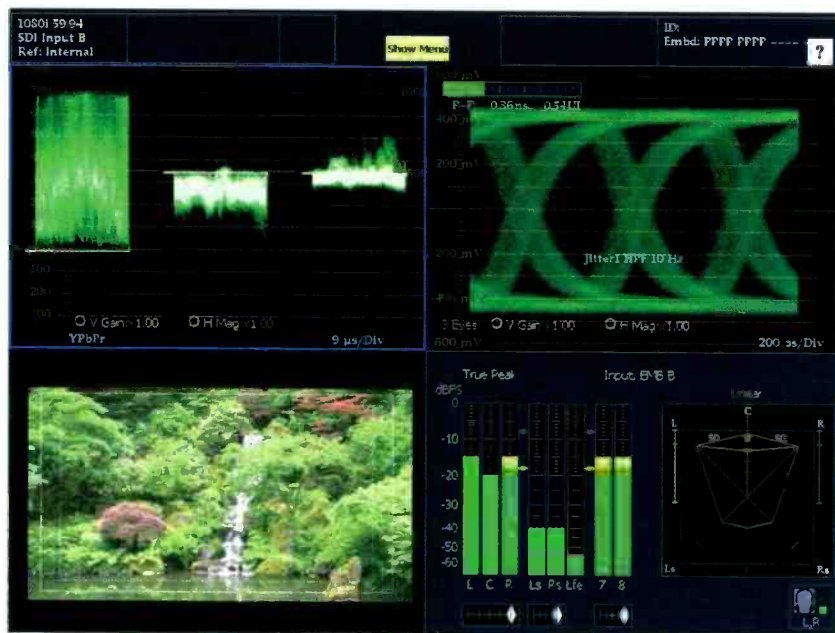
1080i 59.94
SDI Input B
Ref: Internal

Show Menu

ID:
Embd: PPPP PPPP ----

?

800 mV
P-P 0.36ns 0.54UI
400 mV
200 mV
200 mV
400 mV
600 mV
Jitter1 HPF 10 Hz
3 Eyes V Gain 1.00 H Mag 1.00
200 ps/Div

100
200
300
V Gain 1.00 H Mag 1.00
YPbPr
9 µs/Div

True Peak
Input: EMB B
dBFS
0
-10
-20
-30
-40
-50
-60
L C R Ls Rs Lfe 7 8

Linear
C
L
R
Ls
Rs
90
90
L,R